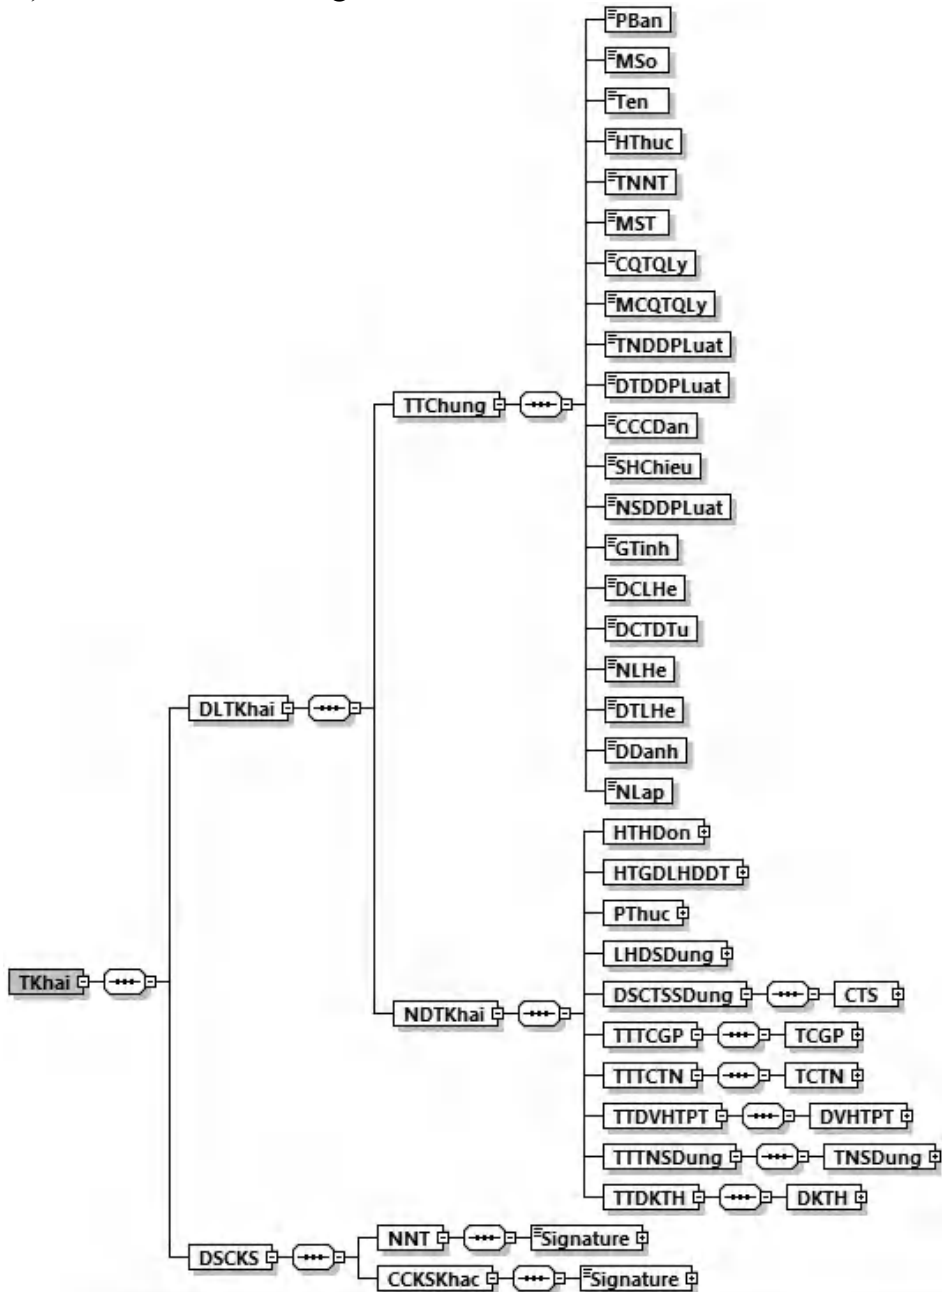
PBan
MSo
Ten
HThuc
TNNT
MST
CQTQLy
MCQTQLy
TNDDPLuat
DTDDPLuat
CCCDan
SHChieu
NSDDPLuat
GTinh
DCLHe
DCTDTu
NLHe
DTLHe
DDanh
NLap
TTChung
DLTKhai
TKhai
HTHDon
HTGDLHDDT
PThuc
LHDSDung
DSCTSSDung
CTS
NDTKhai
TTTCGP
TCGP
TTTCTN
TCTN
TTDVHTPT
DVHTPT
TTTNSDung
TNSDung
TTDKTH
DKTH
DSCKS
NNT
Signature
CCKSKhac
Signature